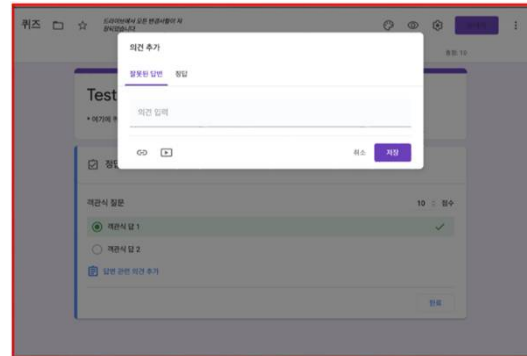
퀴즈

드라이브에서 모든 변경사항이 저장되었습니다

총점: 10

의견 추가

잘못된 답변 정답

의견 입력

취소 저장

Test

• 여기에 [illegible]

정답 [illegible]

객관식 질문

10 점수

객관식 답 1

객관식 답 2

답변 관련 의견 추가

완료